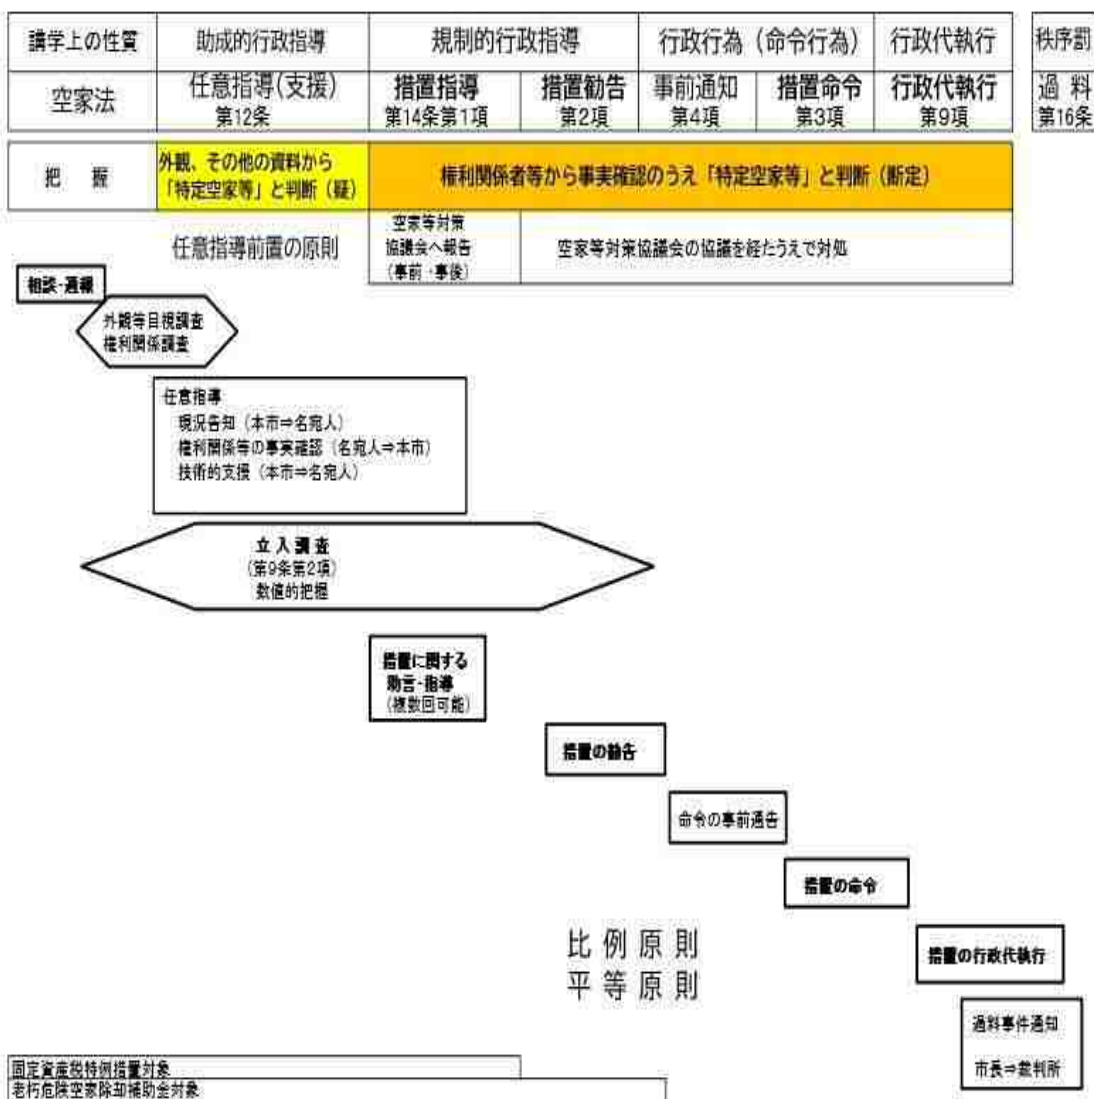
| 講学上の性質 | 助成的行政指導 | 規制的行政指導 | | 行政行為（命令行為） | | 行政代執行 | 秩序罰 |
|---|---|---|---|---|---|---|---|
| 空家法 | 任意指導(支援) 第12条 | 措置指導 第14条第1項 | 措置勧告 第2項 | 事前通知 第4項 | 措置命令 第3項 | 行政代執行 第9項 | 過料 第16条 |

| 把握 | 外観、その他の資料から「特定空家等」と判断（疑） | 権利関係者等から事実確認のうえ「特定空家等」と判断（断定） |
|---|---|---|

任意指導前置の原則

空家等対策協議会へ報告（事前・事後）

空家等対策協議会の協議を経たうえで対処

相談・通報

外観等目視調査
権利関係調査

任意指導
現況告知（本市⇒名宛人）
権利関係等の事実確認（名宛人⇒本市）
技術的支援（本市⇒名宛人）

立入調査
(第9条第2項)
数値的把握

措置に関する助言・指導
(複数回可能)

措置の勧告

命令の事前通告

措置の命令

比例原則
平等原則

措置の行政代執行

過料事件通知
市長⇒裁判所

固定資産税特例措置対象
老朽危険空家除却補助金対象